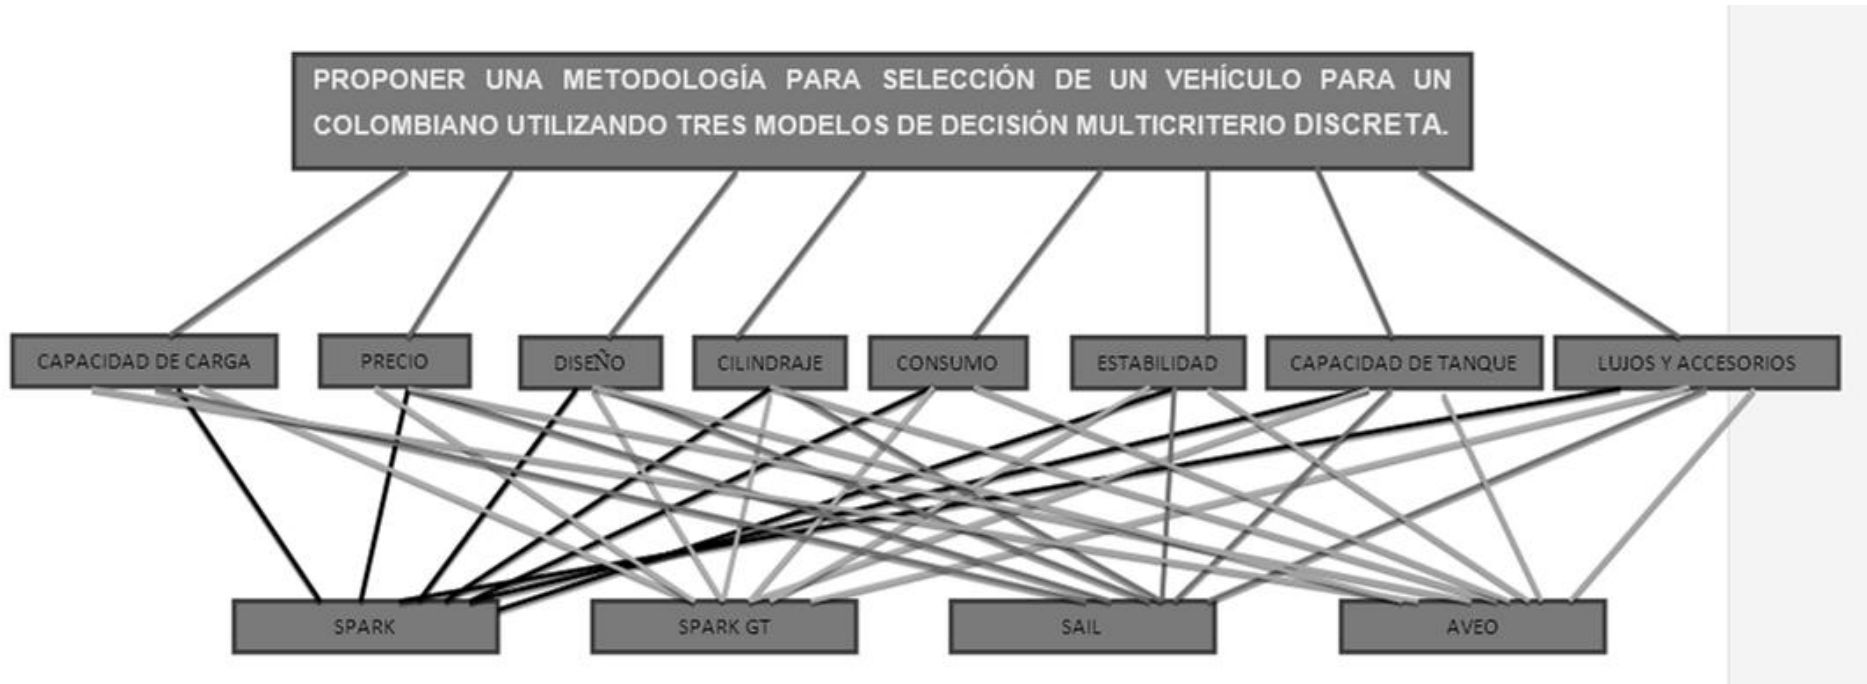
PROPONER UNA METODOLOGÍA PARA SELECCIÓN DE UN VEHÍCULO PARA UN COLOMBIANO UTILIZANDO TRES MODELOS DE DECISIÓN MULTICRITERIO DISCRETA.

CAPACIDAD DE CARGA

PRECIO

DISEÑO

CILINDRAJE

CONSUMO

ESTABILIDAD

CAPACIDAD DE TANQUE

LUJOS Y ACCESORIOS

SPARK

SPARK GT

SAIL

AVEO